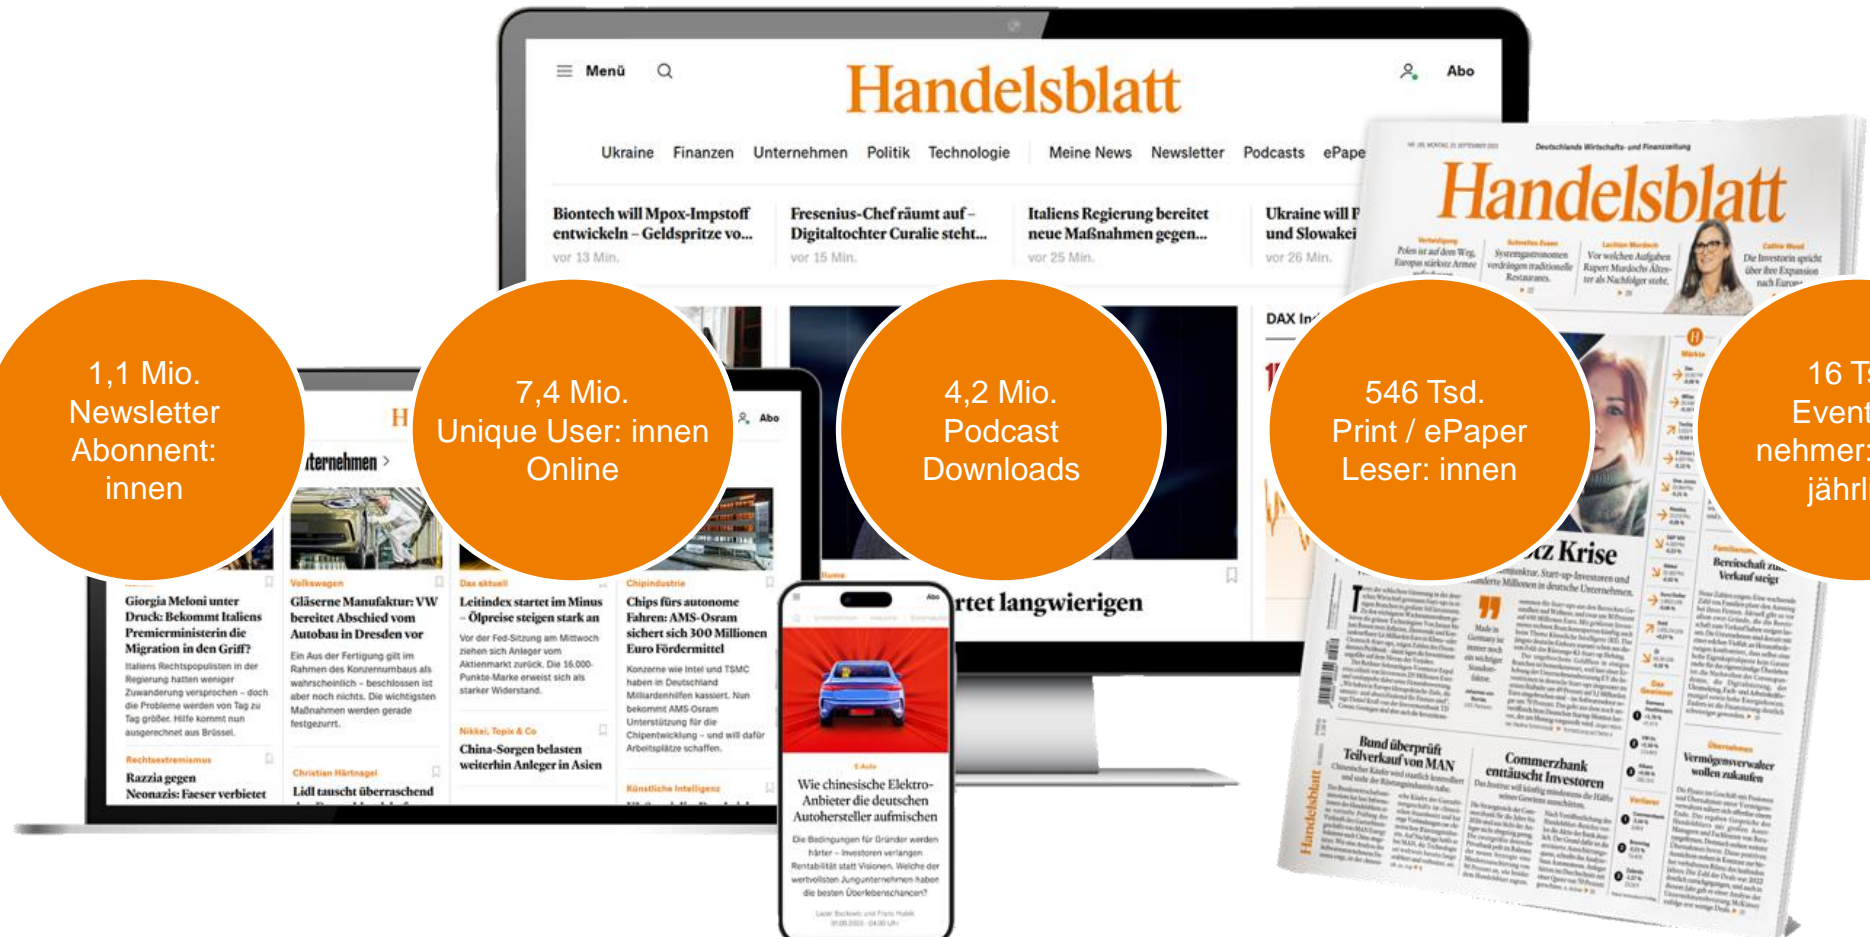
Menü

Handelsblatt

Abo

Ukraine Finanzen Unternehmen Politik Technologie Meine News Newsletter Podcasts ePape

Biontech will Mpox-Impstoff entwickeln – Geldspritze vo...
vor 13 Min.

Fresenius-Chef räumt auf – Digitaltochter Curalie steht...
vor 15 Min.

Italiens Regierung bereitet neue Maßnahmen gegen...
vor 25 Min.

Ukraine will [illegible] und Slowakei
vor 26 Min.

DAX In

rtet langwierigen

1,1 Mio. Newsletter Abonnent: innen

7,4 Mio. Unique User: innen Online

4,2 Mio. Podcast Downloads

546 Tsd. Print / ePaper Leser: innen

16 T Event nehmer jährl

Handelsblatt

Deutschlands Wirtschafts- und Finanzzeitung

Krise

Bund überprüft Teilverkauf von MAN

Commerzbank enttäuscht Investoren

Vermögensverwalter wollen zukaufen

H

Unternehmen >

Abo

Giorgia Meloni unter Druck: Bekommt Italiens Premierministerin die Migration in den Griff?

Italiens Rechtspopulisten in der Regierung hatten weniger Zuwanderung versprochen – doch die Probleme werden von Tag zu Tag größer. Hilfe kommt nun ausgerechnet aus Brüssel.

Rechtsextremismus
Razzia gegen Neonazis: Faeser verbietet

Volkswagen
Gläserne Manufaktur: VW bereitet Abschied vom Autobau in Dresden vor

Ein Aus der Fertigung gilt im Rahmen des Konzernumbaus als wahrscheinlich – beschlossen ist aber noch nichts. Die wichtigsten Maßnahmen werden gerade festgezurrt.

Christian Härtnagel
Lidl tauscht überraschend

Dax aktuell
Leitindex startet im Minus – Ölpreise steigen stark an

Vor der Fed-Sitzung am Mittwoch ziehen sich Anleger von Aktienmarkt zurück. Die 16.000-Punkte-Marke erweist sich als starker Widerstand.

Nikkei, Topix & Co
China-Sorgen belasten weiterhin Anleger in Asien

Chipindustrie
Chips fürs autonome Fahren: AMS-Osram sichert sich 300 Millionen Euro Fördermittel

Konzerne wie Intel und TSMC haben in Deutschland Milliardenhilfen kassiert. Nun bekommt AMS-Osram Unterstützung für die Chipentwicklung – und will dafür Arbeitsplätze schaffen.

Künstliche Intelligenz

Abo

E-Auto
Wie chinesische Elektro-Anbieter die deutschen Autohersteller aufmischen

Die Bedingungen für Gründer werden härter – Investoren verlangen Rentabilität statt Visionen. Welche der wertvollsten Jungunternehmen haben die besten Überlebenschancen?